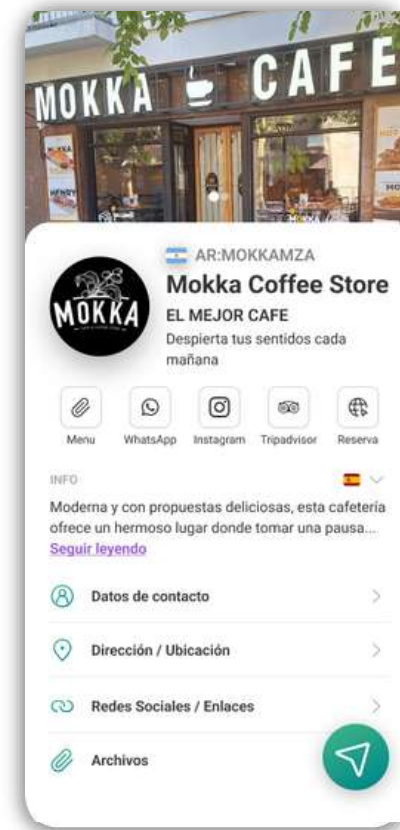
MOKKA CAFE

AR:MOKKAMZA

MOKKA

Mokka Coffee Store

EL MEJOR CAFE

Despierta tus sentidos cada mañana

Menu WhatsApp Instagram Tripadvisor Reserva

INFO

Moderna y con propuestas deliciosas, esta cafetería ofrece un hermoso lugar donde tomar una pausa...
Seguir leyendo

Datos de contacto

Dirección / Ubicación

Redes Sociales / Enlaces

Archivos